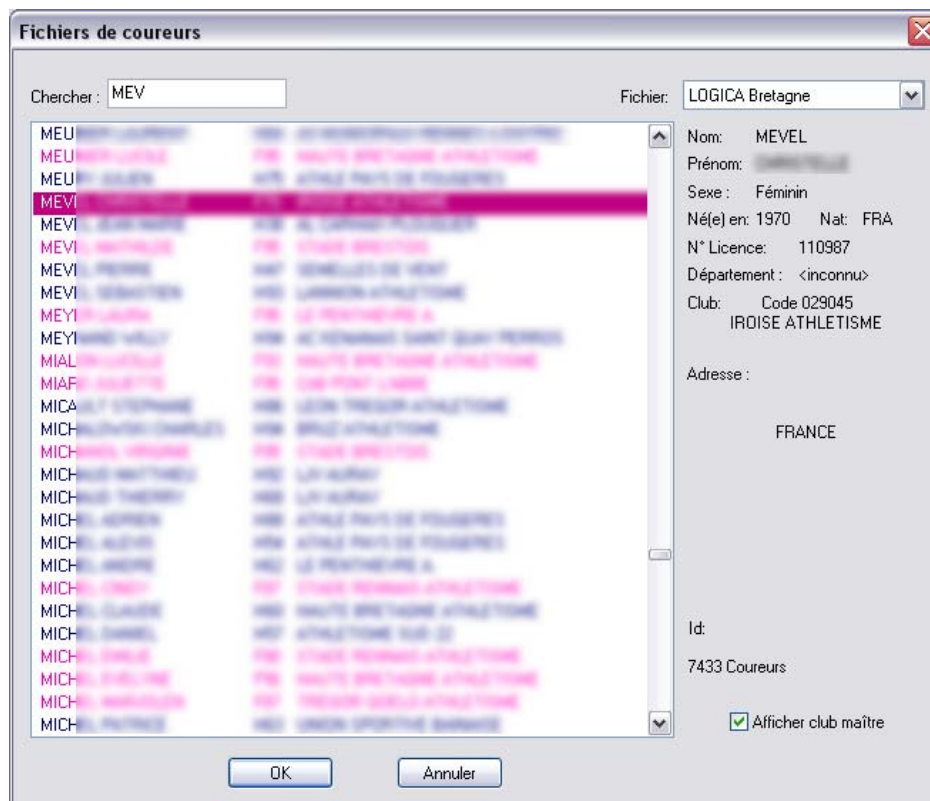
Fichiers de coureurs

Chercher : MEV

Fichier: LOGICA Bretagne

MEU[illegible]
MEU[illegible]
MEU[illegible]
MEV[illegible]
MEV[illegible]
MEV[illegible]
MEV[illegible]
MEV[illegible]
MEY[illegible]
MEY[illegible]
MIAL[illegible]
MIAR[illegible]
MICA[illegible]
MICH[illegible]
MICH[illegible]
MICH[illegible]
MICH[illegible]
MICH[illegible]
MICH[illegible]
MICH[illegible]
MICH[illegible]
MICH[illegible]
MICH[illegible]
MICH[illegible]
MICH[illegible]
MICH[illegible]
MICH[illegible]

Nom: MEVEL
Prénom: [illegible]
Sexe : Féminin
Né(e) en: 1970 Nat: FRA
N° Licence: 110987
Département : <inconnu>
Club: Code 029045
IROISE ATHLETISME

Adresse :

FRANCE

Id:

7433 Coureurs

Afficher club maître

OK
Annuler